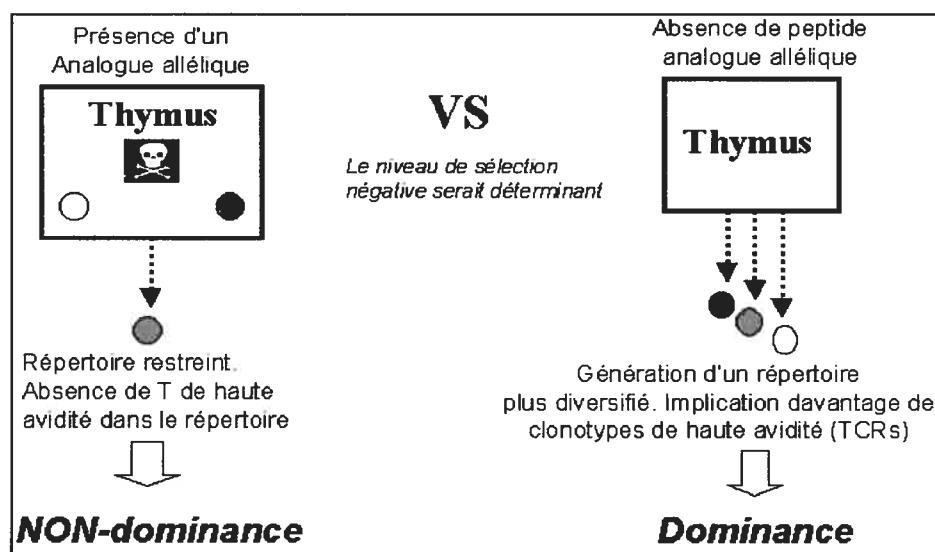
Présence d'un Analogue allélique

Thymus

Répertoire restreint. Absence de T de haute avidité dans le répertoire

NON-dominance

VS

Le niveau de sélection négative serait déterminant

Absence de peptide analogue allélique

Thymus

Génération d'un répertoire plus diversifié. Implication davantage de clonotypes de haute avidité (TCRs)

Dominance